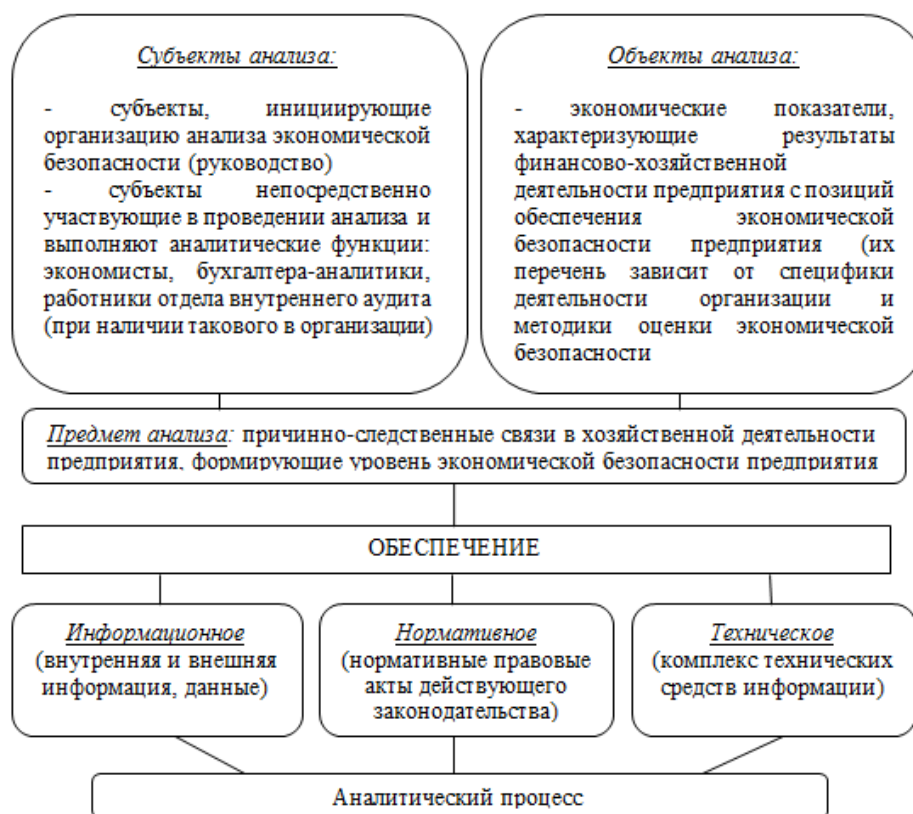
Субъекты анализа:

- субъекты, инициирующие организацию анализа экономической безопасности (руководство)
- субъекты непосредственно участвующие в проведении анализа и выполняют аналитические функции: экономисты, бухгалтера-аналитики, работники отдела внутреннего аудита (при наличии такового в организации)

Объекты анализа:

- экономические показатели, характеризующие результаты финансово-хозяйственной деятельности предприятия с позиций обеспечения экономической безопасности предприятия (их перечень зависит от специфики деятельности организации и методики оценки экономической безопасности

Предмет анализа: причинно-следственные связи в хозяйственной деятельности предприятия, формирующие уровень экономической безопасности предприятия

ОБЕСПЕЧЕНИЕ

Информационное
(внутренняя и внешняя информация, данные)

Нормативное
(нормативные правовые акты действующего законодательства)

Техническое
(комплекс технических средств информации)

Аналитический процесс